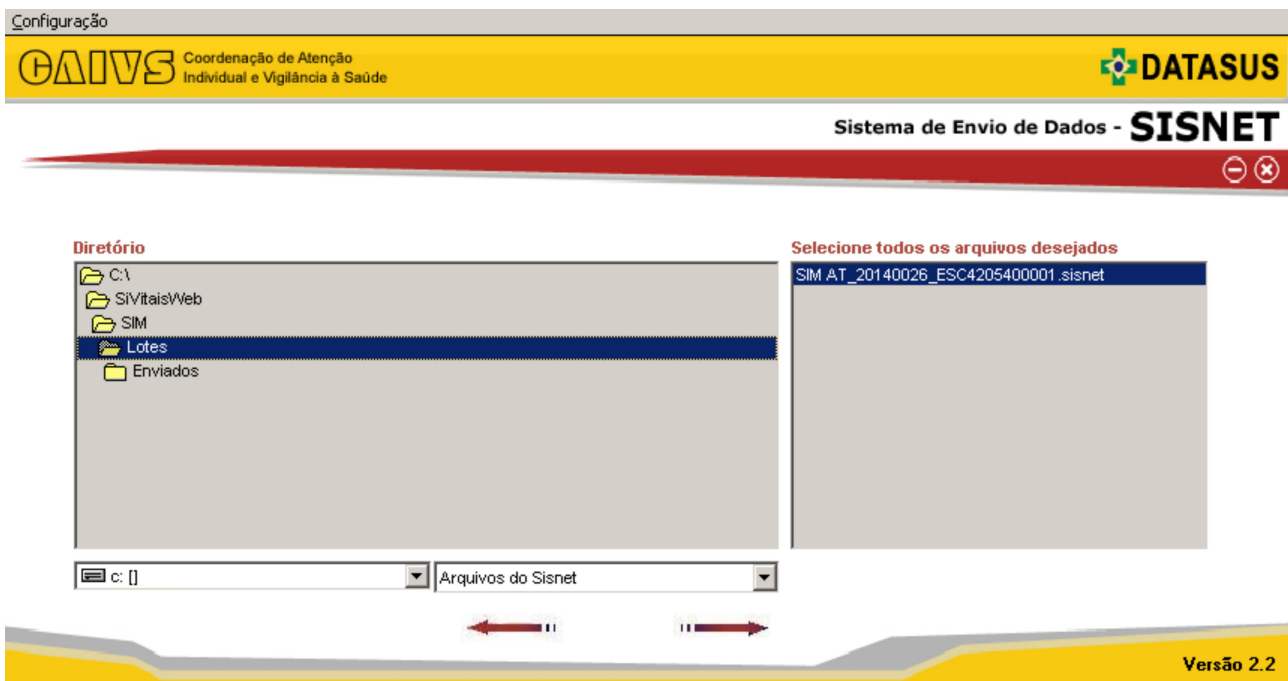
Configuração

CAIVS Coordenação de Atenção Individual e Vigilância à Saúde

DATASUS

Sistema de Envio de Dados - SISNET

Diretório

C:\
SiVitaisWeb
SIM
Lotes
Enviados

Selecione todos os arquivos desejados

SIM AT_20140026_ESC4205400001.sisnet

c: []

Arquivos do Sisnet

Versão 2.2